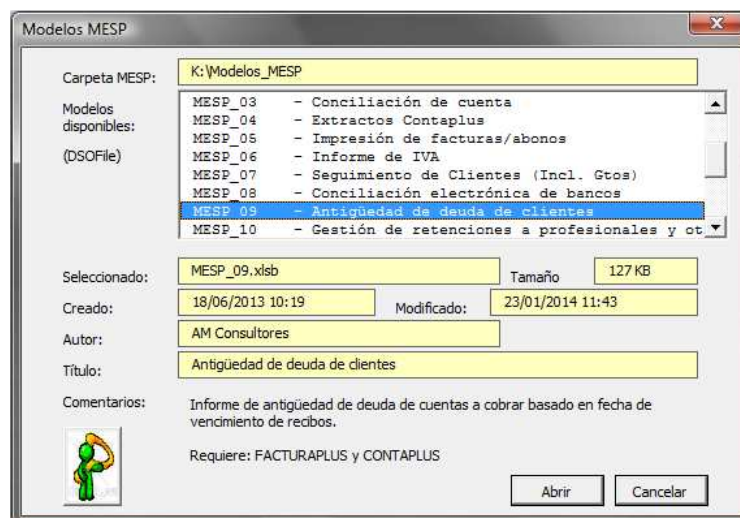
Modelos MESP

Carpeta MESP: K:\Modelos_MESP

Modelos disponibles:

(DSOFile)

MESP_03 - Conciliación de cuenta
MESP_04 - Extractos Contaplus
MESP_05 - Impresión de facturas/abonos
MESP_06 - Informe de IVA
MESP_07 - Seguimiento de Clientes (Incl. Gtos)
MESP_08 - Conciliación electrónica de bancos
MESP_09 - Antigüedad de deuda de clientes
MESP_10 - Gestión de retenciones a profesionales y ot

Seleccionado: MESP_09.xlsb Tamaño 127 KB

Creado: 18/06/2013 10:19 Modificado: 23/01/2014 11:43

Autor: AM Consultores

Título: Antigüedad de deuda de clientes

Comentarios: Informe de antigüedad de deuda de cuentas a cobrar basado en fecha de vencimiento de recibos.

Requiere: FACTURAPLUS y CONTAPLUS

Abrir Cancelar